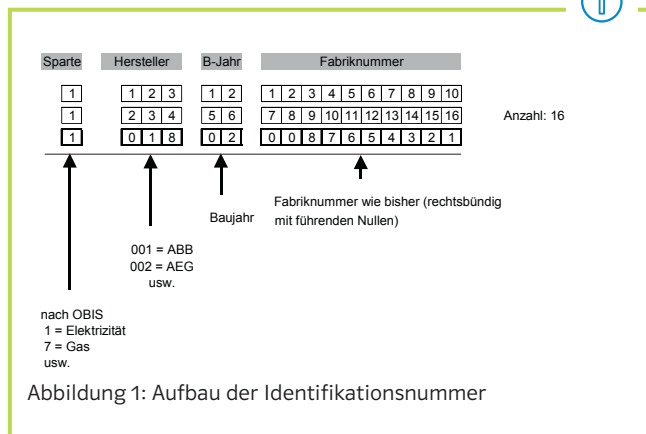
| Sparte | Hersteller | B-Jahr | Fabriknummer |
|---|---|---|---|
| 1 | 1 2 3 | 1 2 | 1 2 3 4 5 6 7 8 9 10 |
| 1 | 2 3 4 | 5 6 | 7 8 9 10 11 12 13 14 15 16 |
| 1 | 0 1 8 | 0 2 | 0 0 8 7 6 5 4 3 2 1 |

Anzahl: 16

Fabriknummer wie bisher (rechtsbündig mit führenden Nullen)

Baujahr

001 = ABB
002 = AEG
usw.

nach OBIS
1 = Elektrizität
7 = Gas
usw.

Abbildung 1: Aufbau der Identifikationsnummer